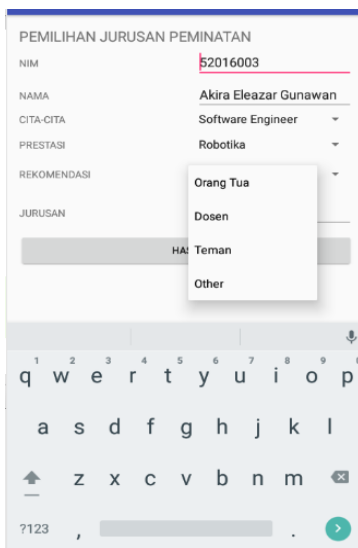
PEMILIHAN JURUSAN PEMINATAN

NIM 52016003

NAMA Akira Eleazar Gunawan

CITA-CITA Software Engineer

PRESTASI Robotika

REKOMENDASI

Orang Tua

Dosen

Teman

Other

JURUSAN

HAS

1 q 2 w 3 e 4 r 5 t 6 y 7 u 8 i 9 o 0 p

a s d f g h j k l

z x c v b n m

?123 ,